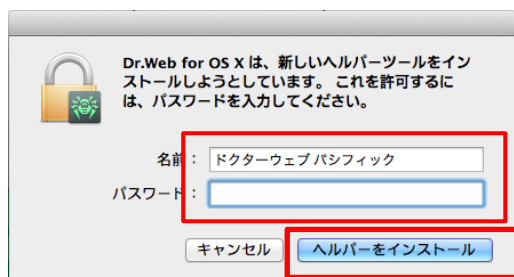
Dr.Web for OS X は、新しいヘルパーツールをインストールしようとしています。これを許可するには、パスワードを入力してください。

名前：ドクターウェブ パシフィック

パスワード：

キャンセル

ヘルパーをインストール